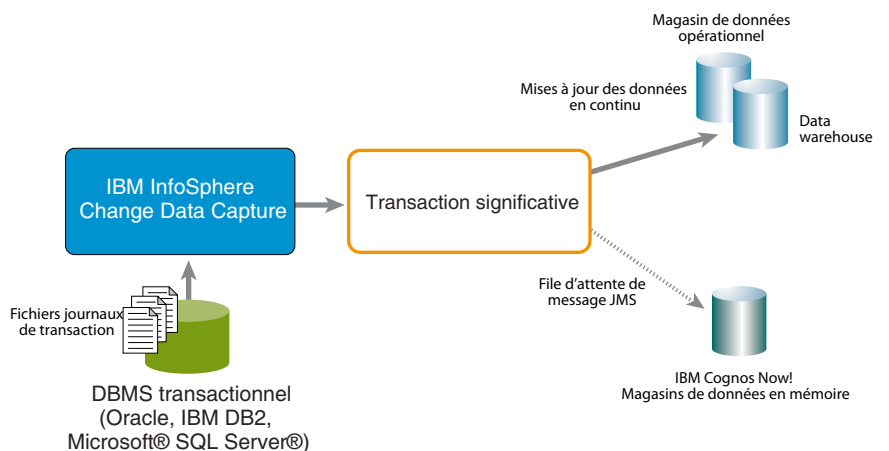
Magasin de données opérationnel

Mises à jour des données en continu

Data warehouse

IBM InfoSphere Change Data Capture

Transaction significative

File d'attente de message JMS

Fichiers journaux de transaction

IBM Cognos Now! Magasins de données en mémoire

DBMS transactionnel (Oracle, IBM DB2, Microsoft® SQL Server®)